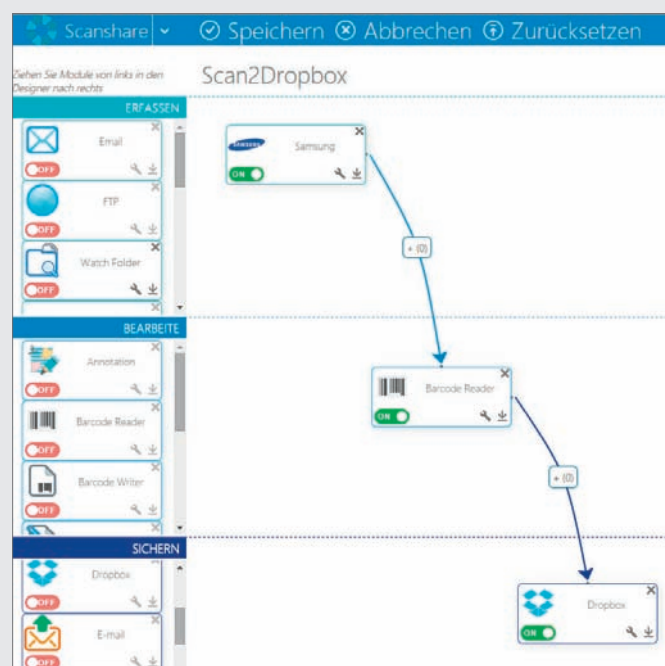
Scanshare ⌄ Speichern Abbrechen Zurücksetzen

Ziehen Sie Module von links in den Designer nach rechts

Scan2Dropbox

ERFASSEN

Email
OFF

FTP
OFF

Watch Folder
OFF

BEARBEITE

Annotation
OFF

Barcode Reader
OFF

Barcode Writer
OFF

SICHERN

Dropbox
OFF

E-mail
OFF

SAMSUNG Samsung
ON

+ (0)

Barcode Reader
ON

+ (0)

Dropbox
ON